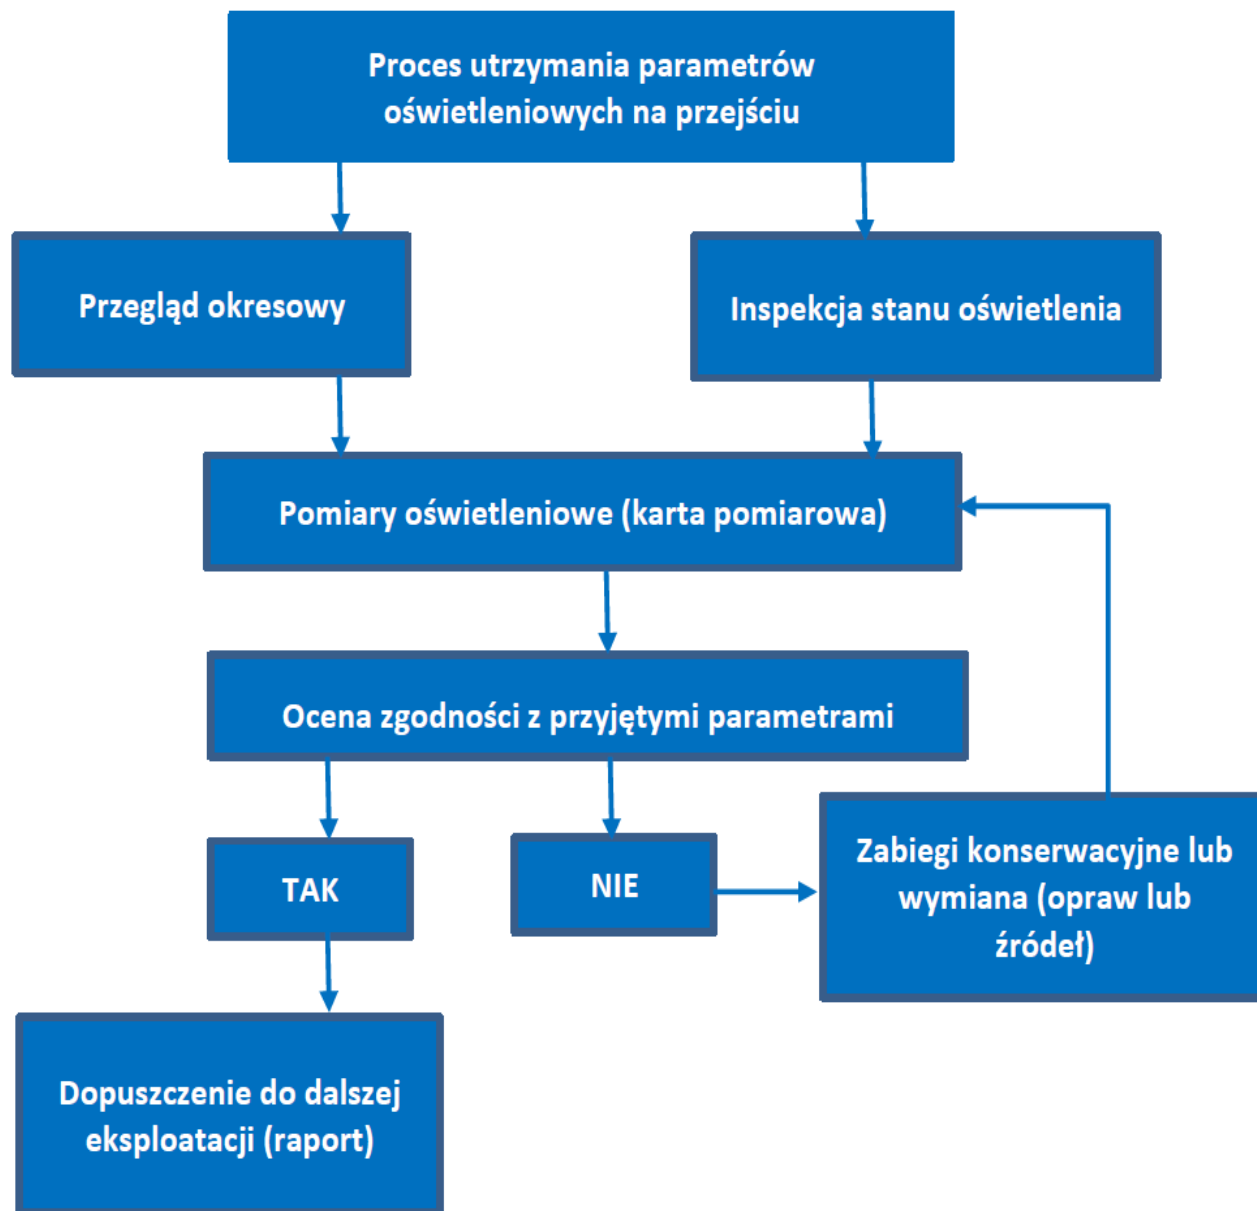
Proces utrzymania parametrów oświetleniowych na przejściu

Przegląd okresowy

Inspekcja stanu oświetlenia

Pomiary oświetleniowe (karta pomiarowa)

Ocena zgodności z przyjętymi parametrami

TAK

NIE

Zabiegi konserwacyjne lub wymiana (opraw lub źródeł)

Dopuszczenie do dalszej eksploatacji (raport)